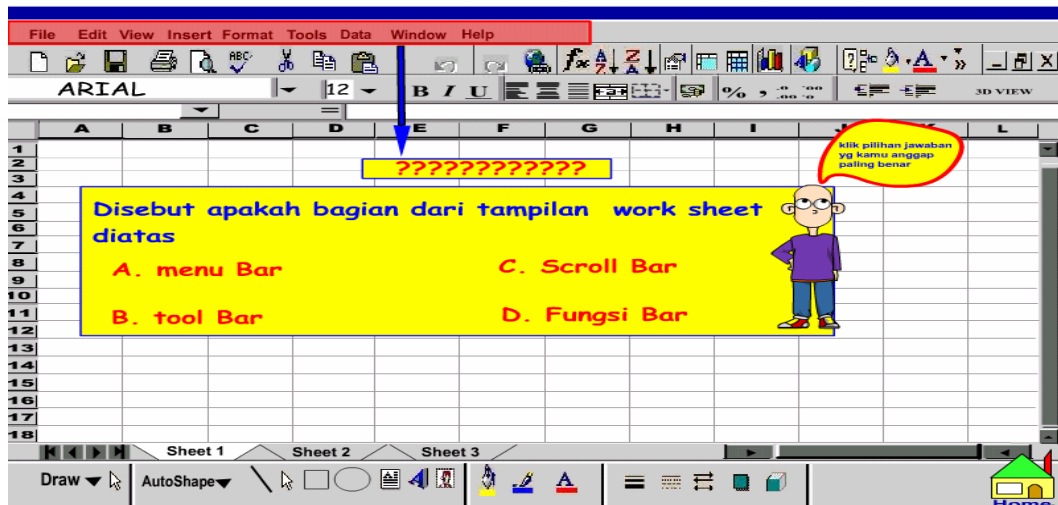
File Edit View Insert Format Tools Data Window Help

ARIAL 12

3D VIEW

A B C D E F G H I J K L

1
2
3
4
5
6
7
8
9
10
11
12
13
14
15
16
17
18

????????????

klik pilihan jawaban yg kamu anggap paling benar

Disebut apakah bagian dari tampilan work sheet diatas

A. menu Bar

C. Scroll Bar

B. tool Bar

D. Fungsi Bar

Sheet 1 Sheet 2 Sheet 3

Draw AutoShape

Home